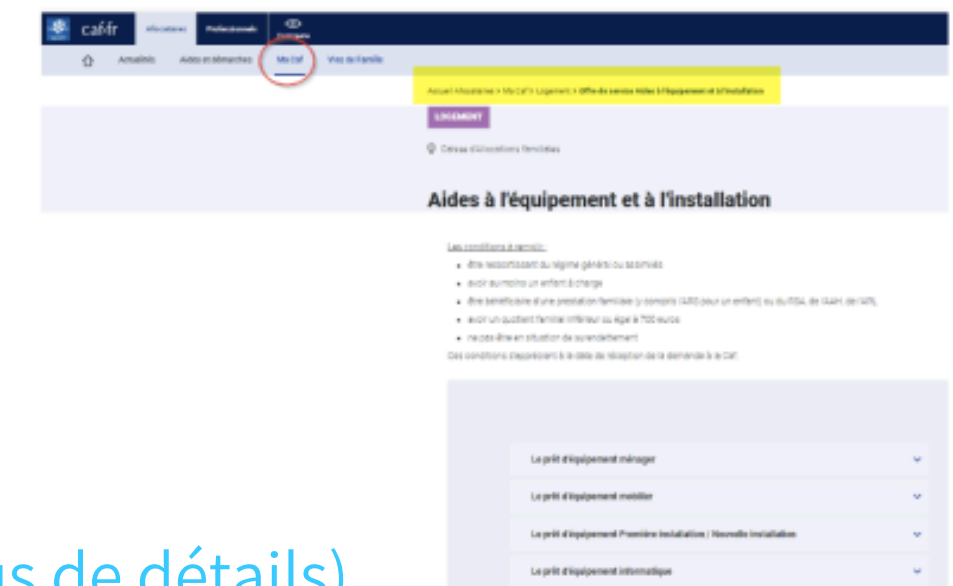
caf.fr Allocataires Professionnels Contraste

Actualités Aides et démarches Ma Caf Vies de famille

Accueil Allocataires > Ma Caf > Logement > Offre de service Aides à l'équipement et à l'installation

LOGEMENT

Caisse d'Allocations familiales

Aides à l'équipement et à l'installation

Les conditions à remplir :
- être ressortissant du régime général ou assimilés
- avoir au moins un enfant à charge
- être bénéficiaire d'une prestation familiale (y compris l'ARS pour un enfant) ou du RSA, de l'AAH, de l'ATL
- avoir un quotient familial inférieur ou égal à 700 euros
- ne pas être en situation de surendettement

Ces conditions s'apprécient à la date de réception de la demande à la Caf.

Le prêt d'équipement ménager

Le prêt d'équipement mobilier

Le prêt d'équipement Première installation / Nouvelle installation

Le prêt d'équipement informatique

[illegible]us de détails)